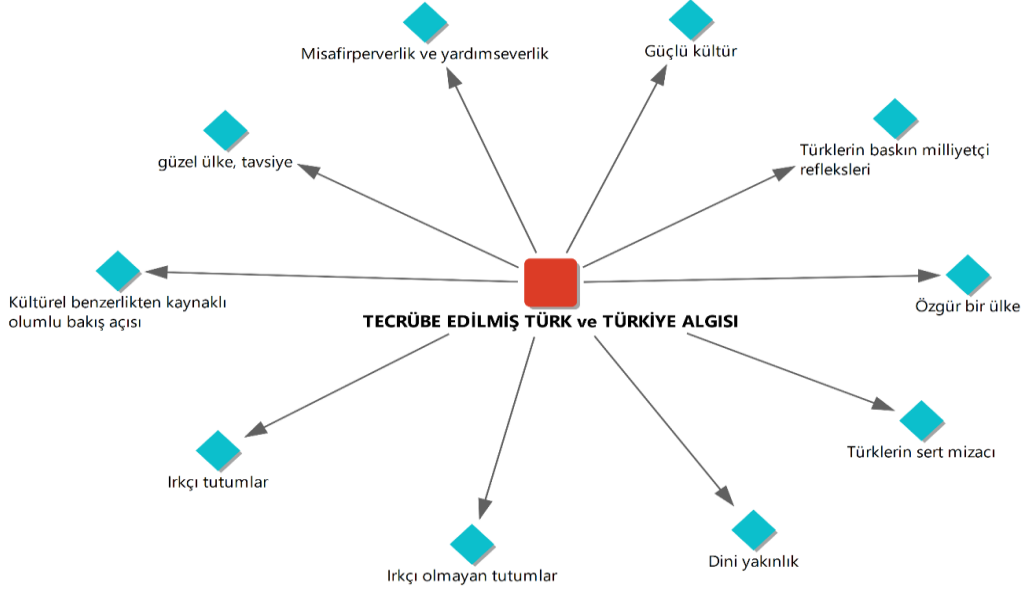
Misafirperverlik ve yardımseverlik

Güçlü kültür

güzel ülke, tavsiye

Türklerin baskın milliyetçi refleksleri

Kültürel benzerlikten kaynaklı olumlu bakış açısı

TECRÜBE EDİLMİŞ TÜRK ve TÜRKİYE ALGISI

Özgür bir ülke

Türklerin sert mizacı

Irkçı tutumlar

Irkçı olmayan tutumlar

Dini yakınlık